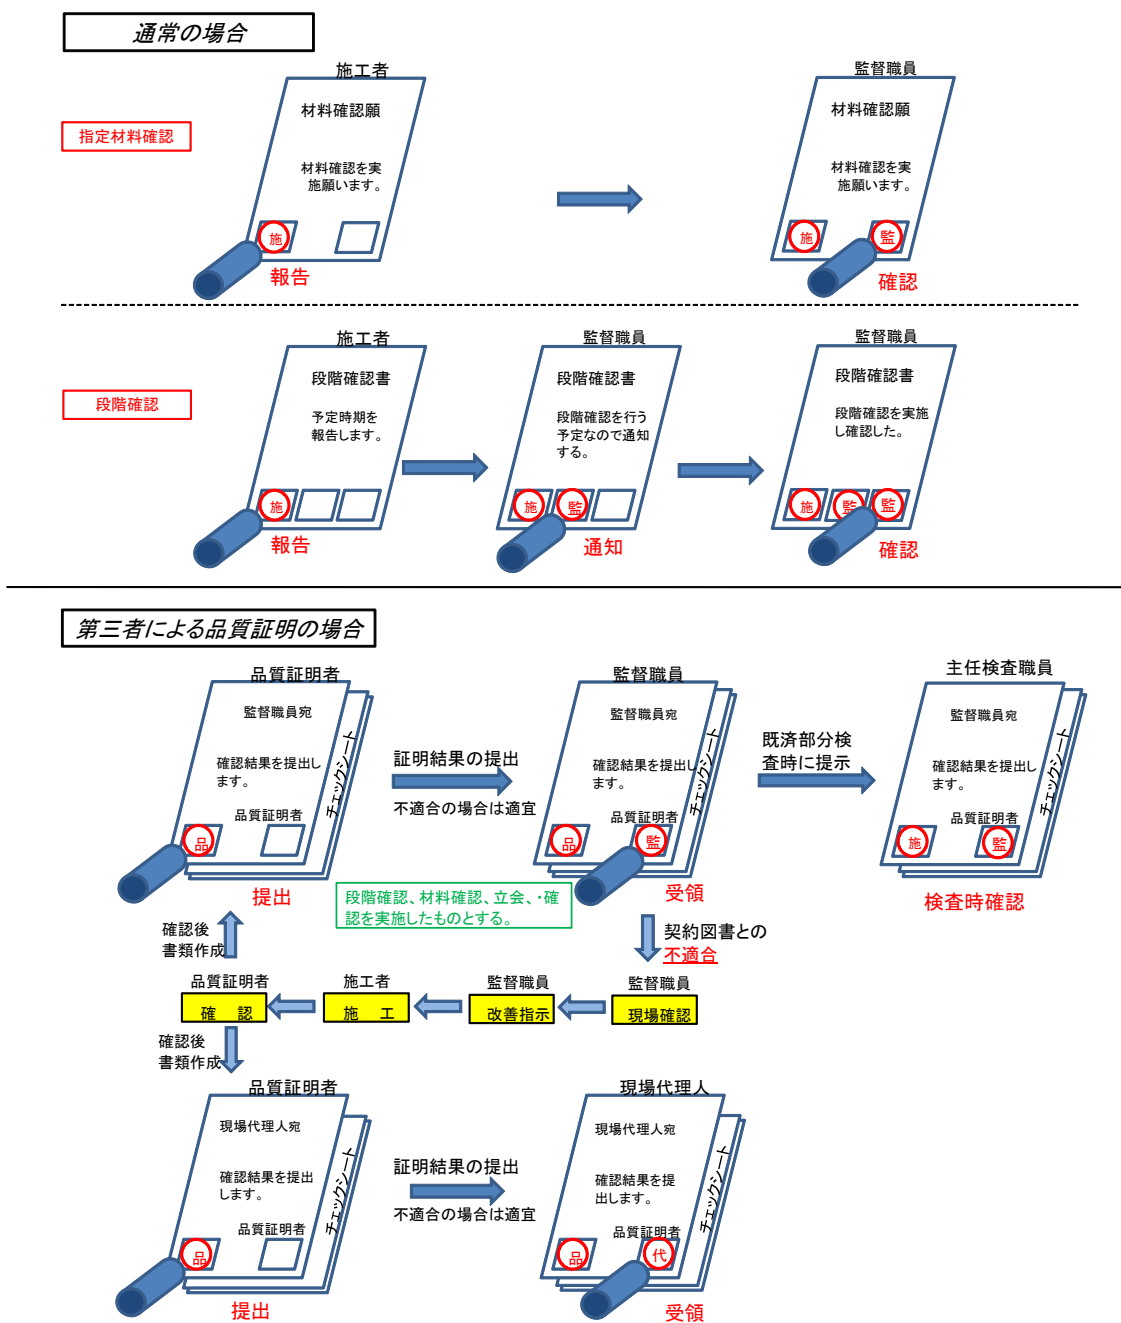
通常の場合

指定材料確認

施工者
材料確認願
材料確認を実施願います。
施
報告

監督職員
材料確認願
材料確認を実施願います。
施
監
確認

段階確認

施工者
段階確認書
予定時期を報告します。
施
報告

監督職員
段階確認書
段階確認を行う予定なので通知する。
施
監
通知

監督職員
段階確認書
段階確認を実施し確認した。
施
監
監
確認

第三者による品質証明の場合

品質証明者
監督職員宛
確認結果を提出します。
品質証明者
品
チェックシート
提出

証明結果の提出
不適合の場合は適宜

監督職員
監督職員宛
確認結果を提出します。
品質証明者
品
監
チェックシート
受領

既済部分検査時に提示

主任検査職員
監督職員宛
確認結果を提出します。
品質証明者
施
監
チェックシート
検査時確認

段階確認、材料確認、立会、・確認を実施したものとする。

確認後
書類作成

契約図書との
不適合

品質証明者
確　認
施工者
施　工
監督職員
改善指示
監督職員
現場確認

確認後
書類作成

品質証明者
現場代理人宛
確認結果を提出します。
品質証明者
品
チェックシート
提出

証明結果の提出
不適合の場合は適宜

現場代理人
現場代理人宛
確認結果を提出します。
品質証明者
品
代
チェックシート
受領